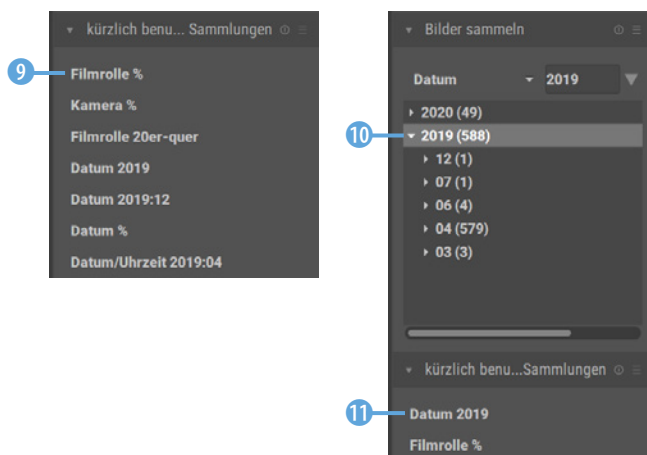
kürzlich benu... Sammlungen

9

Filmrolle %

Kamera %

Filmrolle 20er-quer

Datum 2019

Datum 2019:12

Datum %

Datum/Uhrzeit 2019:04

Bilder sammeln

Datum

2019

2020 (49)

10

2019 (588)

12 (1)

07 (1)

06 (4)

04 (579)

03 (3)

kürzlich benu...Sammlungen

11

Datum 2019

Filmrolle %